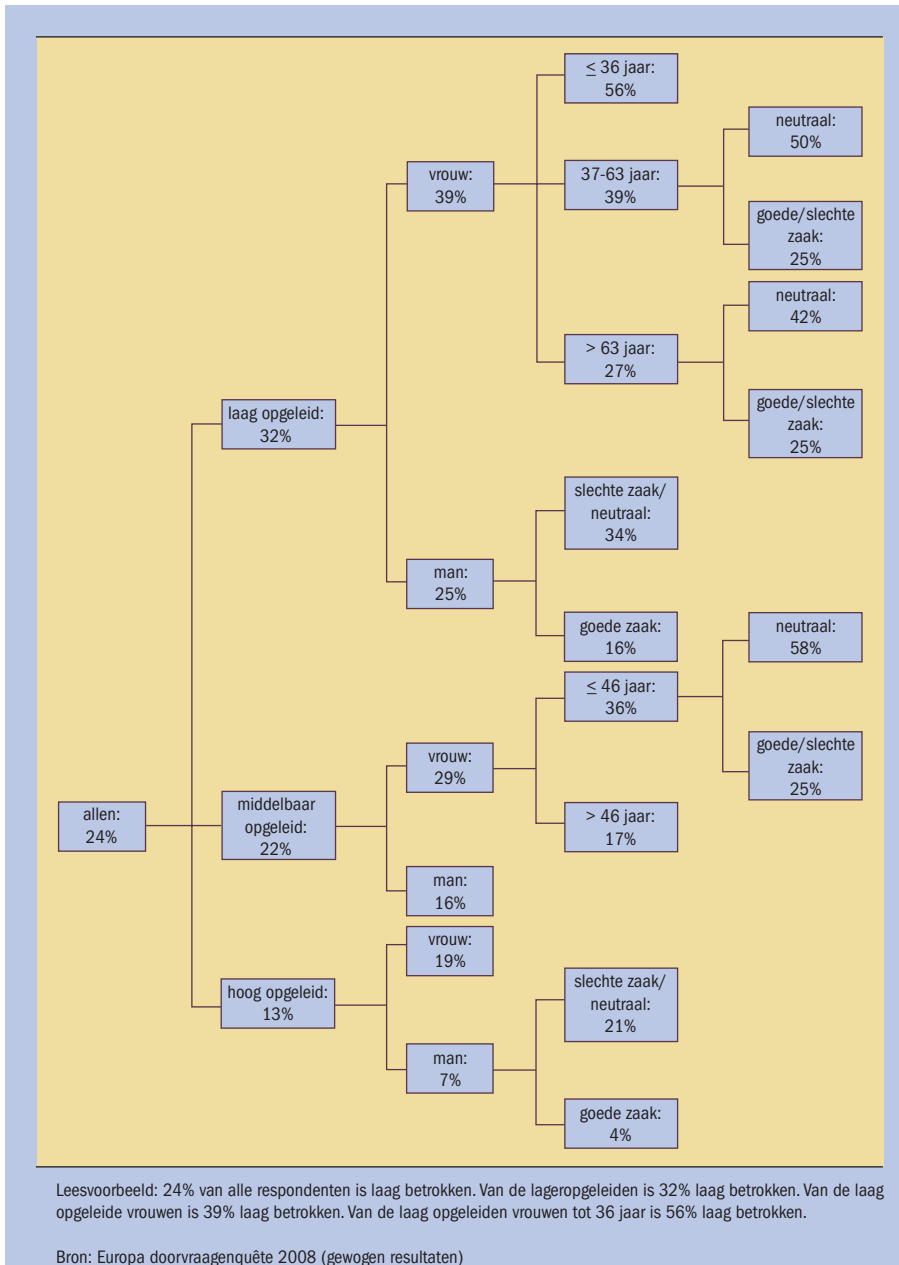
allen:
24%

laag opgeleid:
32%

vrouw:
39%

$\leq$ 36 jaar:
56%

37-63 jaar:
39%

neutraal:
50%

goede/slechte zaak:
25%

> 63 jaar:
27%

neutraal:
42%

goede/slechte zaak:
25%

man:
25%

slechte zaak/ neutraal:
34%

goede zaak:
16%

middelbaar opgeleid:
22%

vrouw:
29%

$\leq$ 46 jaar:
36%

neutraal:
58%

goede/slechte zaak:
25%

> 46 jaar:
17%

man:
16%

hoog opgeleid:
13%

vrouw:
19%

man:
7%

slechte zaak/ neutraal:
21%

goede zaak:
4%

Leesvoorbeeld: 24% van alle respondenten is laag betrokken. Van de lageropgeleiden is 32% laag betrokken. Van de laag opgeleide vrouwen is 39% laag betrokken. Van de laag opgeleiden vrouwen tot 36 jaar is 56% laag betrokken.

Bron: Europa doorvraagenquête 2008 (gewogen resultaten)